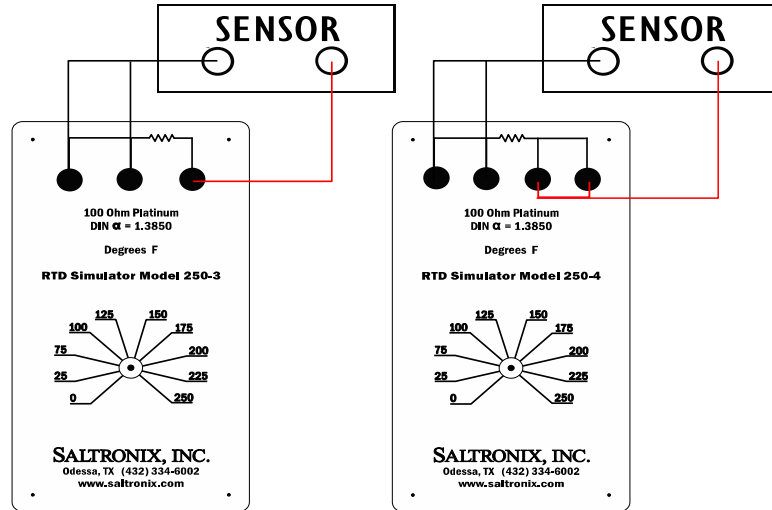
SENSOR

100 Ohm Platinum
DIN $\alpha$ = 1.3850

Degrees F

RTD Simulator Model 250-3

125
150
100
175
75
200
25
225
0
250

SALTRONIX, INC.
Odessa, TX (432) 334-6002
www.saltronix.com

SENSOR

100 Ohm Platinum
DIN $\alpha$ = 1.3850

Degrees F

RTD Simulator Model 250-4

125
150
100
175
75
200
25
225
0
250

SALTRONIX, INC.
Odessa, TX (432) 334-6002
www.saltronix.com